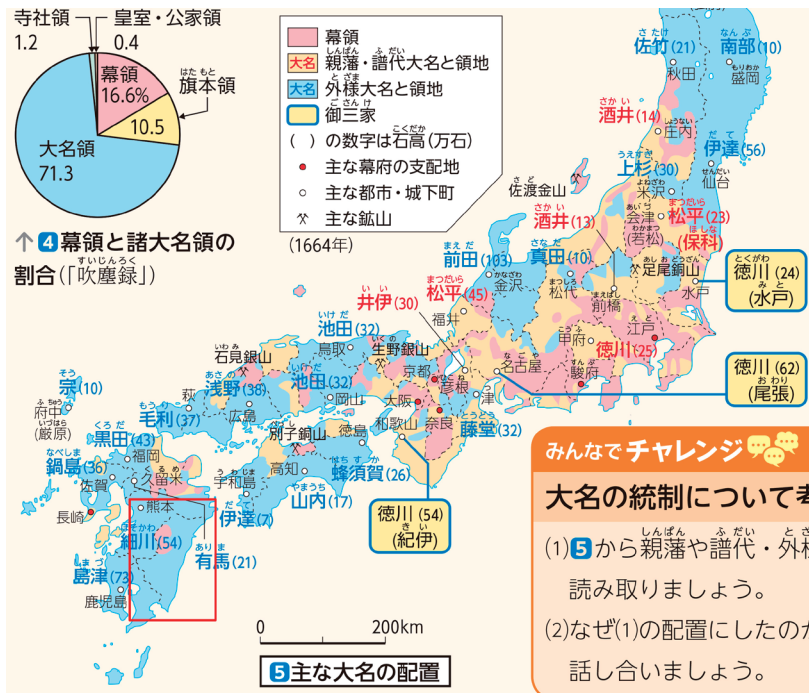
寺社領 1.2
皇室・公家領 0.4
幕領 16.6%
旗本領 10.5
大名領 71.3

↑ 4 幕領と諸大名領の割合（「吹塵録」）

幕領
大名 親藩・譜代大名と領地
大名 外様大名と領地
御三家
（ ）の数字は石高（万石）
● 主な幕府の支配地
○ 主な都市・城下町
⚒ 主な鉱山
（1664年）

佐竹(21)
南部(10)
秋田
盛岡
酒井(14)
庄内
伊達(56)
上杉(30)
米沢
仙台
佐渡金山
酒井(13)
会津
(若松)
松平(23)
(保科)
前田(103)
金沢
真田(10)
松代
足尾銅山
徳川(24)
(水戸)
水戸
井伊(30)
松平(45)
福井
前橋
江戸
甲府
徳川(25)
池田(32)
鳥取
石見銀山
生野銀山
浅野(38)
萩
池田(32)
岡山
京都
彦根
名古屋
駿府
徳川(62)
(尾張)
宗(10)
府中
(厳原)
毛利(37)
広島
大阪
津
黒田(43)
福岡
別子銅山
徳島
和歌山
奈良
藤堂(32)
鍋島(36)
佐賀
久留米
宇和島
高知
蜂須賀(26)
長崎
熊本
伊達(7)
山内(17)
徳川(54)
(紀伊)
細川(54)
有馬(21)
島津(73)
鹿児島
0 200km

5 主な大名の配置

みんなでチャレンジ
大名の統制について考
(1) 5 から親藩や譜代・外様
読み取りましょう。
(2)なぜ(1)の配置にしたのか
話し合いましょう。